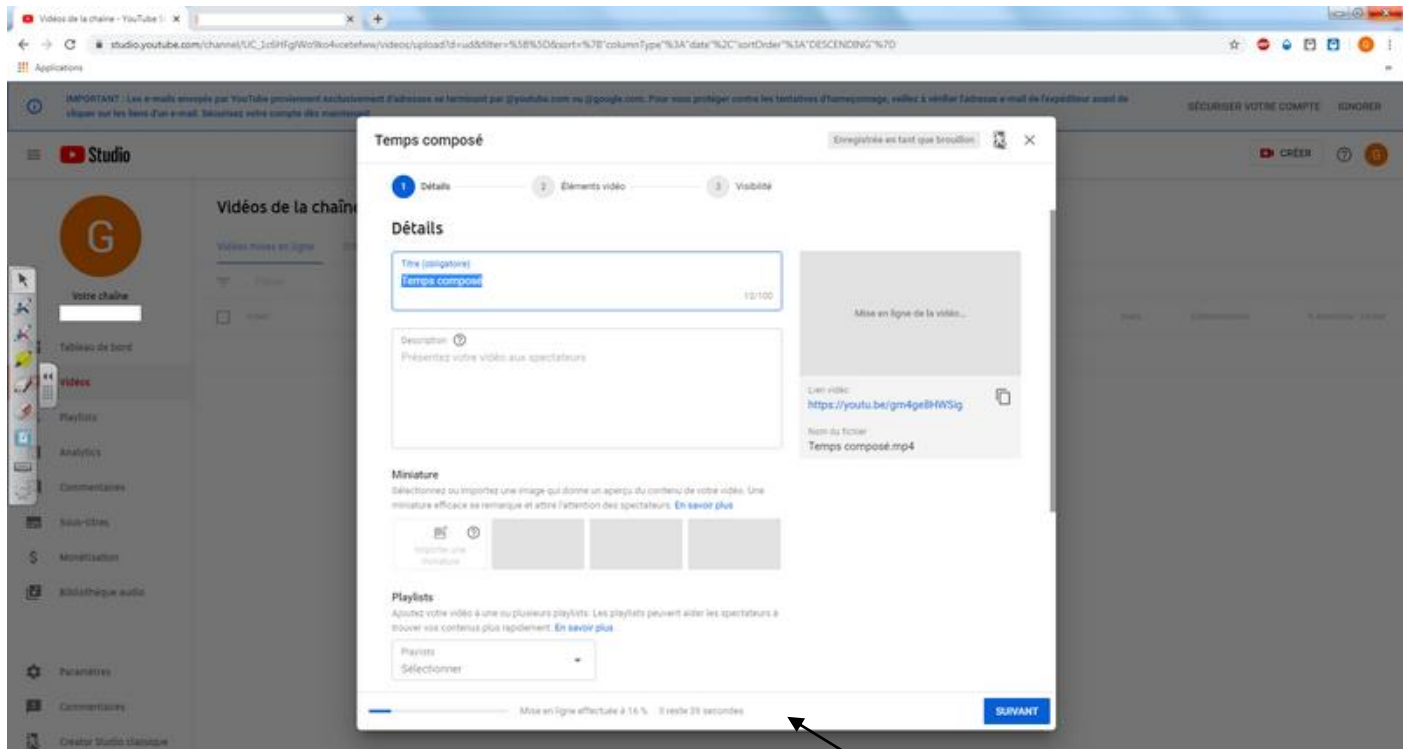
Vidéos de la chaîne - YouTube S ×

studio.youtube.com/channel/UC_1c6HFgWo9ko4vcetefww/videos/upload?d=ud&filter=%5B%5D&sort=%7B"columnType"%3A"date"%2C"sortOrder"%3A"DESCENDING"%7D

Applications

IMPORTANT : Les e-mails envoyés par YouTube proviennent exclusivement d'adresses se terminant par @youtube.com ou @google.com. Pour vous protéger contre les tentatives d'hameçonnage, veillez à vérifier l'adresse e-mail de l'expéditeur avant de cliquer sur les liens d'un e-mail. Sécurisez votre compte dès maintenant.

SÉCURISER VOTRE COMPTE IGNORER

Studio

CRÉER

Vidéos de la chaîne

Vidéos mises en ligne

G

Votre chaîne

Tableau de bord

Vidéos

Playlists

Analytics

Commentaires

Sous-titres

Monétisation

Bibliothèque audio

Paramètres

Commentaires

Creator Studio classique

Temps composé

Enregistrée en tant que brouillon

1 Détails 2 Éléments vidéo 3 Visibilité

Détails

Titre (obligatoire)
Temps composé
13/100

Description
Présentez votre vidéo aux spectateurs

Mise en ligne de la vidéo...

Lien vidéo
https://youtu.be/gm4ge8HWSig

Nom du fichier
Temps composé.mp4

Miniature
Sélectionnez ou importez une image qui donne un aperçu du contenu de votre vidéo. Une miniature efficace se remarque et attire l'attention des spectateurs. En savoir plus

Importer une miniature

Playlists
Ajoutez votre vidéo à une ou plusieurs playlists. Les playlists peuvent aider les spectateurs à trouver vos contenus plus rapidement. En savoir plus

Playlists
Sélectionner

Mise en ligne effectuée à 16 % Il reste 39 secondes

SUIVANT